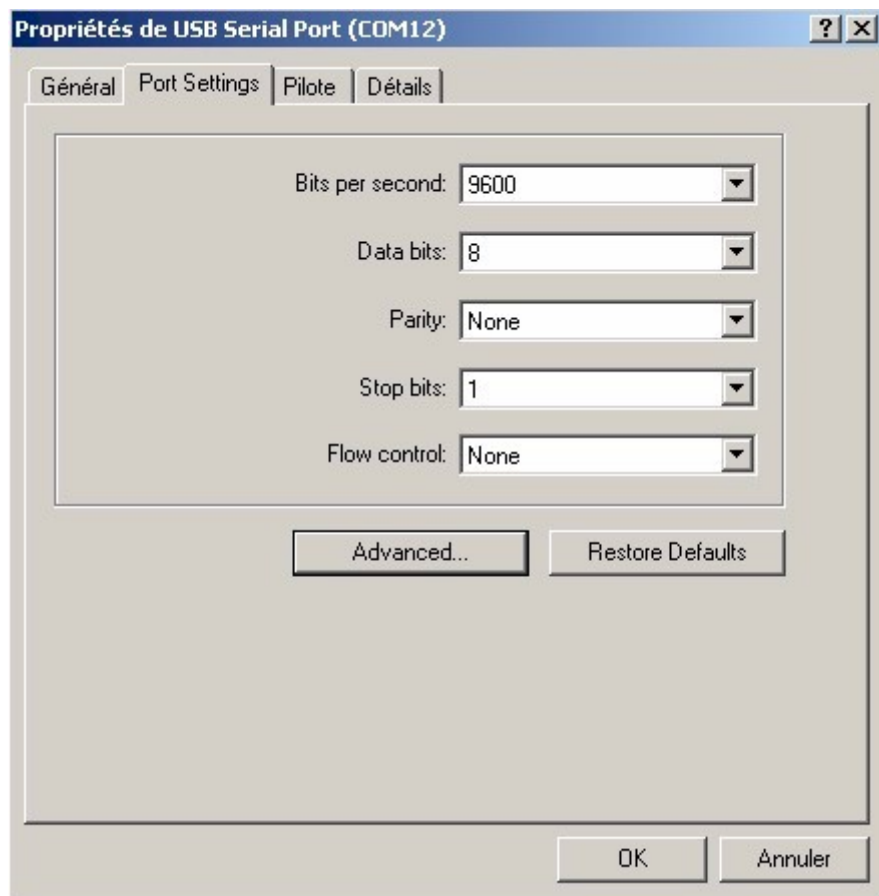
Propriétés de USB Serial Port (COM12)

?

Général | Port Settings | Pilote | Détails

Bits per second: 9600

Data bits: 8

Parity: None

Stop bits: 1

Flow control: None

Advanced...

Restore Defaults

OK

Annuler